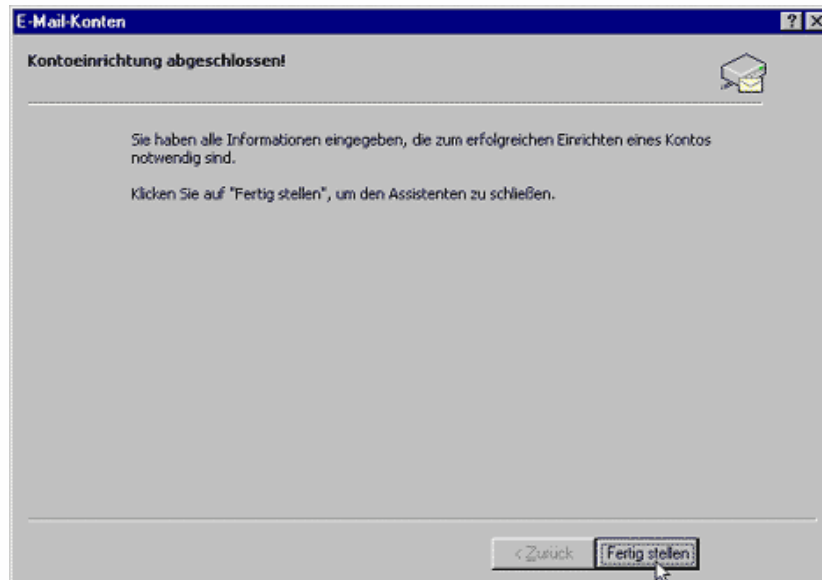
E-Mail-Konten

?

Kontoeinrichtung abgeschlossen!

Sie haben alle Informationen eingegeben, die zum erfolgreichen Einrichten eines Kontos notwendig sind.

Klicken Sie auf "Fertig stellen", um den Assistenten zu schließen.

< Zurück

Fertig stellen